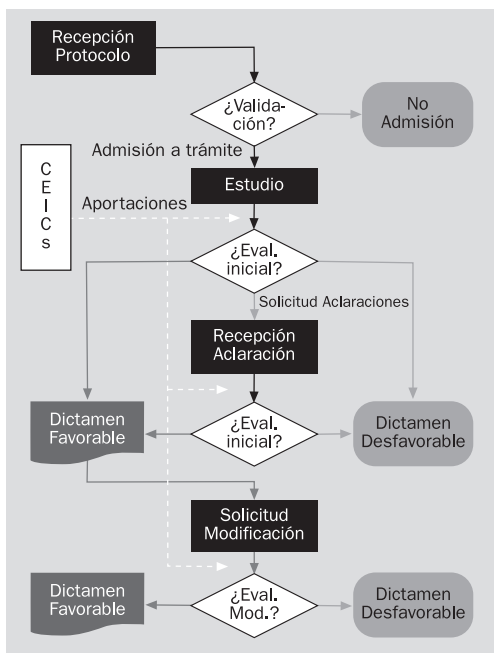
Recepción Protocolo

¿Validación?

No Admisión

Admisión a trámite

C
E
I
C
s

Estudio

Aportaciones

¿Eval. inicial?

Solicitud Aclaraciones

Recepción Aclaración

Dictamen Favorable

¿Eval. inicial?

Dictamen Desfavorable

Solicitud Modificación

Dictamen Favorable

¿Eval. Mod.?

Dictamen Desfavorable